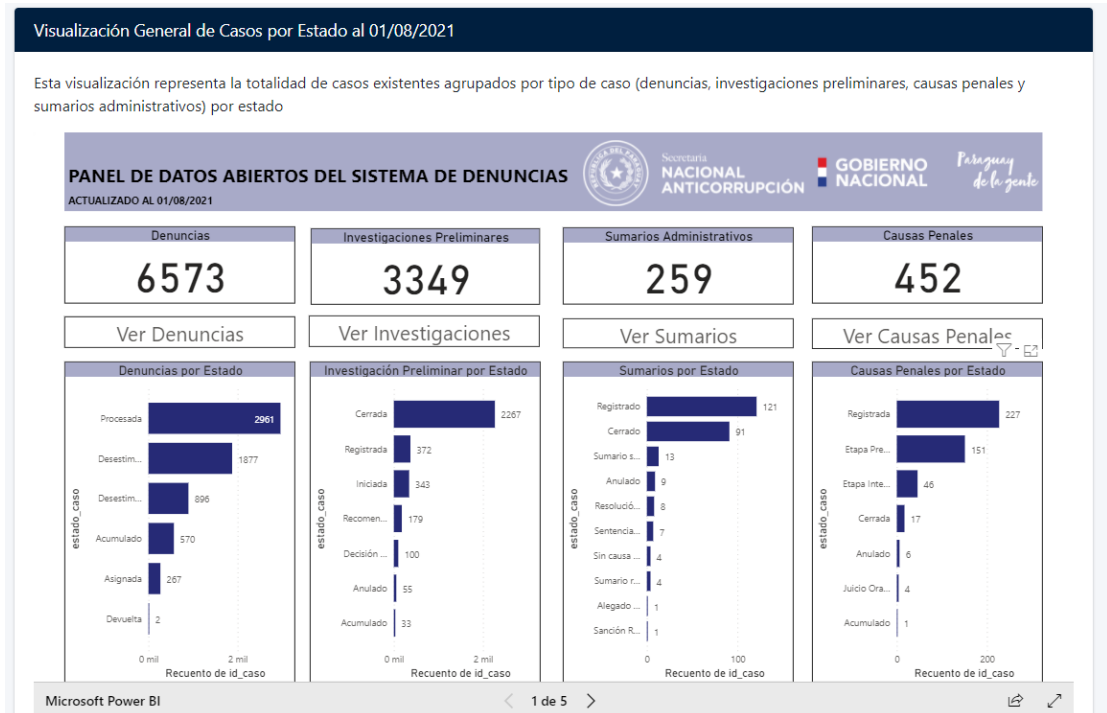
Visualización General de Casos por Estado al 01/08/2021

Esta visualización representa la totalidad de casos existentes agrupados por tipo de caso (denuncias, investigaciones preliminares, causas penales y sumarios administrativos) por estado

PANEL DE DATOS ABIERTOS DEL SISTEMA DE DENUNCIAS
ACTUALIZADO AL 01/08/2021

Secretaría NACIONAL ANTICORRUPCIÓN

GOBIERNO NACIONAL

Paraguay de la gente

Denuncias
6573

Investigaciones Preliminares
3349

Sumarios Administrativos
259

Causas Penales
452

Ver Denuncias

Ver Investigaciones

Ver Sumarios

Ver Causas Penales

Denuncias por Estado

estado_caso

Procesada 2961
Desestim... 1877
Desestim... 896
Acumulado 570
Asignada 267
Devuelta 2

0 mil
2 mil
Recuento de id_caso

Investigación Preliminar por Estado

estado_caso

Cerrada 2267
Registrada 372
Iniciada 343
Recomen... 179
Decisión ... 100
Anulado 55
Acumulado 33

0 mil
2 mil
Recuento de id_caso

Sumarios por Estado

estado_caso

Registrado 121
Cerrado 91
Sumario s... 13
Anulado 9
Resolució... 8
Sentencia... 7
Sin causa ... 4
Sumario r... 4
Alegado ... 1
Sanción R... 1

0
100
Recuento de id_caso

Causas Penales por Estado

estado_caso

Registrada 227
Etapa Pre... 151
Etapa Inte... 46
Cerrada 17
Anulado 6
Juicio Ora... 4
Acumulado 1

0
200
Recuento de id_caso

Microsoft Power BI

1 de 5